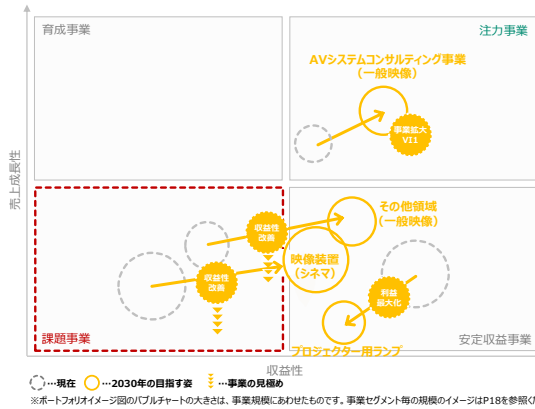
育成事業

注力事業

AVシステムコンサルティング事業
（一般映像）

事業拡大
V11

売上成長性

その他領域
（一般映像）

収益性
改善

映像装置
（シネマ）

収益性
改善

利益
最大化

課題事業

プロジェクター用ランプ

安定収益事業

収益性

…現在 …2030年の目指す姿 …事業の見極め

※ポートフォリオイメージ図のバブルチャートの大きさは、事業規模にあわせたものです。事業セグメント毎の規模のイメージはP18を参照く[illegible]